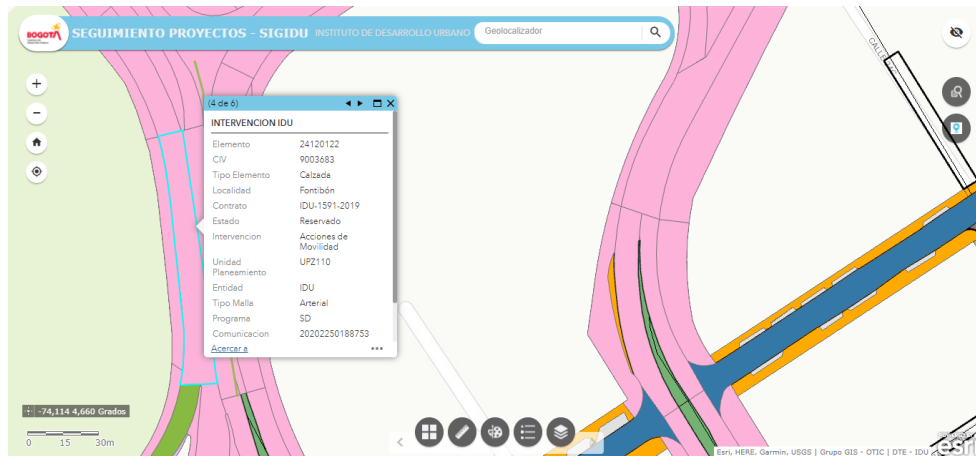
BOGOTÁ

SEGUIMIENTO PROYECTOS - SIGIDU INSTITUTO DE DESARROLLO URBANO

Geolocalizador

(4 de 6)

INTERVENCION IDU

| | |
|---|---|
| Elemento | 24120122 |
| CIV | 9003683 |
| Tipo Elemento | Calzada |
| Localidad | Fontibón |
| Contrato | IDU-1591-2019 |
| Estado | Reservado |
| Intervencion | Acciones de Movilidad |
| Unidad Planeamiento | UPZ110 |
| Entidad | IDU |
| Tipo Malla | Arterial |
| Programa | SD |
| Comunicacion | 20202250188753 |

Acercar a

CALLE

-74,114 4,660 Grados

0 15 30m

Esri, HERE, Garmin, USGS | Grupo GIS - OTIC | DTE - IDU

esri